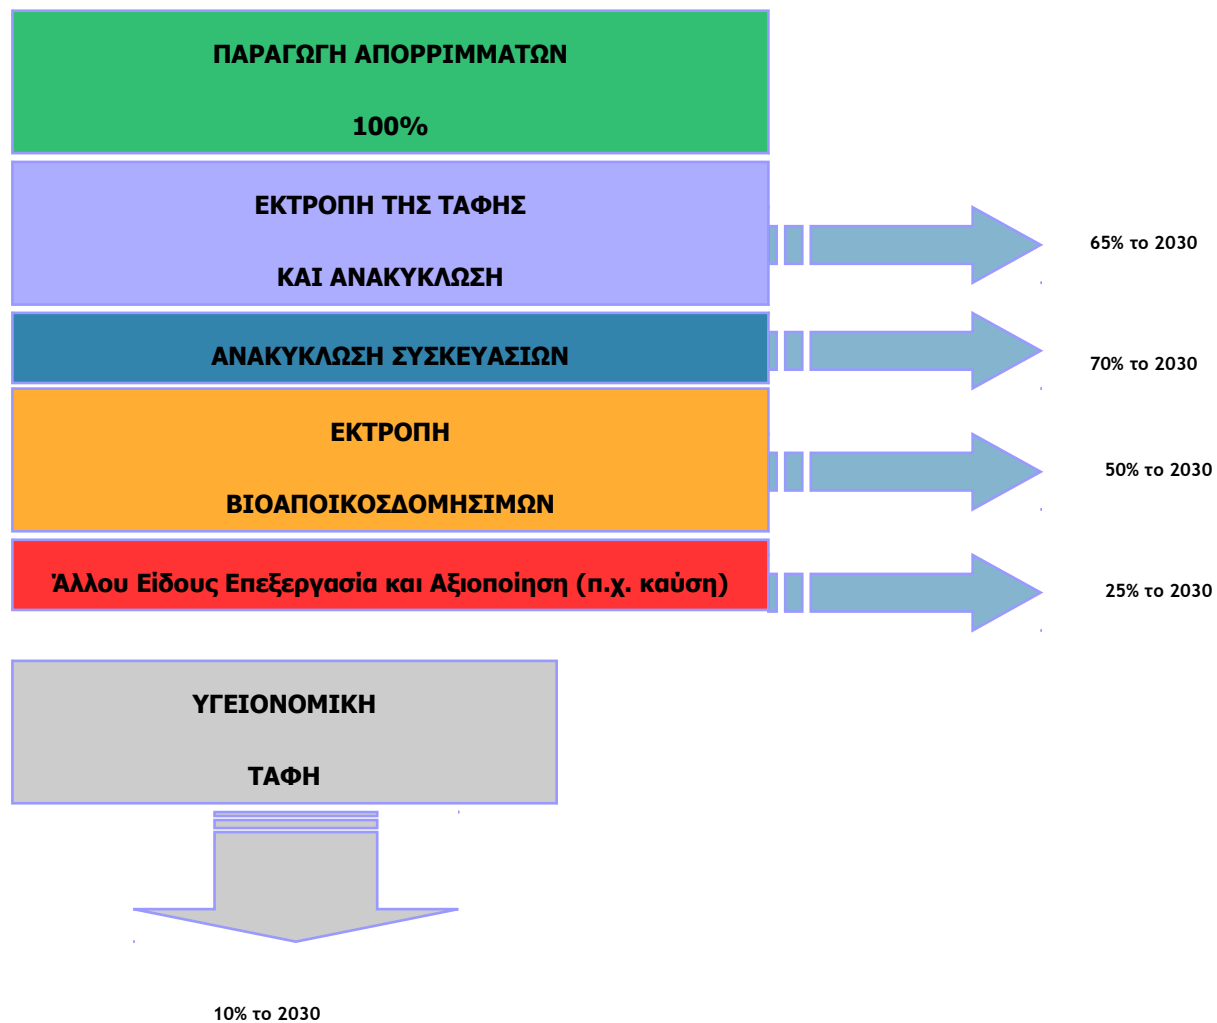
ΠΑΡΑΓΩΓΗ ΑΠΟΡΡΙΜΜΑΤΩΝ

100%

ΕΚΤΡΟΠΗ ΤΗΣ ΤΑΦΗΣ

ΚΑΙ ΑΝΑΚΥΚΛΩΣΗ

65% το 2030

ΑΝΑΚΥΚΛΩΣΗ ΣΥΣΚΕΥΑΣΙΩΝ

70% το 2030

ΕΚΤΡΟΠΗ

ΒΙΟΑΠΟΙΚΟΣΔΟΜΗΣΙΜΩΝ

50% το 2030

Άλλου Είδους Επεξεργασία και Αξιοποίηση (π.χ. καύση)

25% το 2030

ΥΓΕΙΟΝΟΜΙΚΗ

ΤΑΦΗ

10% το 2030